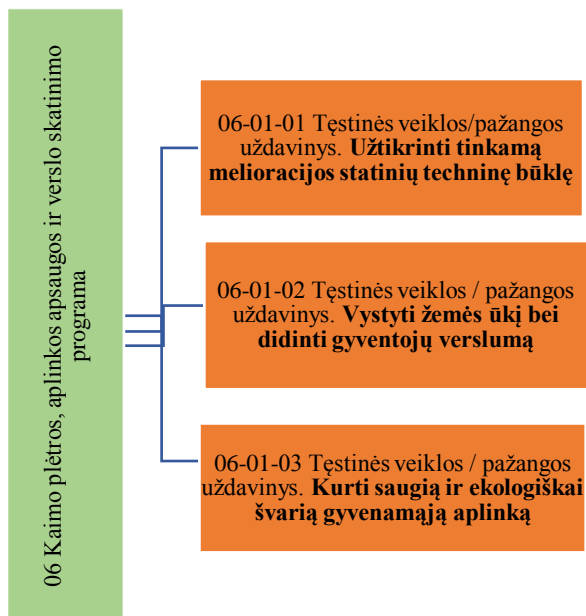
06 Kaimo plėtros, aplinkos apsaugos ir verslo skatinimo programa

06-01-01 Tęstinės veiklos/pažangos uždavinys. Užtikrinti tinkamą melioracijos statinių techninę būklę

06-01-02 Tęstinės veiklos / pažangos uždavinys. Vystyti žemės ūkį bei didinti gyventojų verslumą

06-01-03 Tęstinės veiklos / pažangos uždavinys. Kurti saugią ir ekologiškai švarią gyvenamąją aplinką